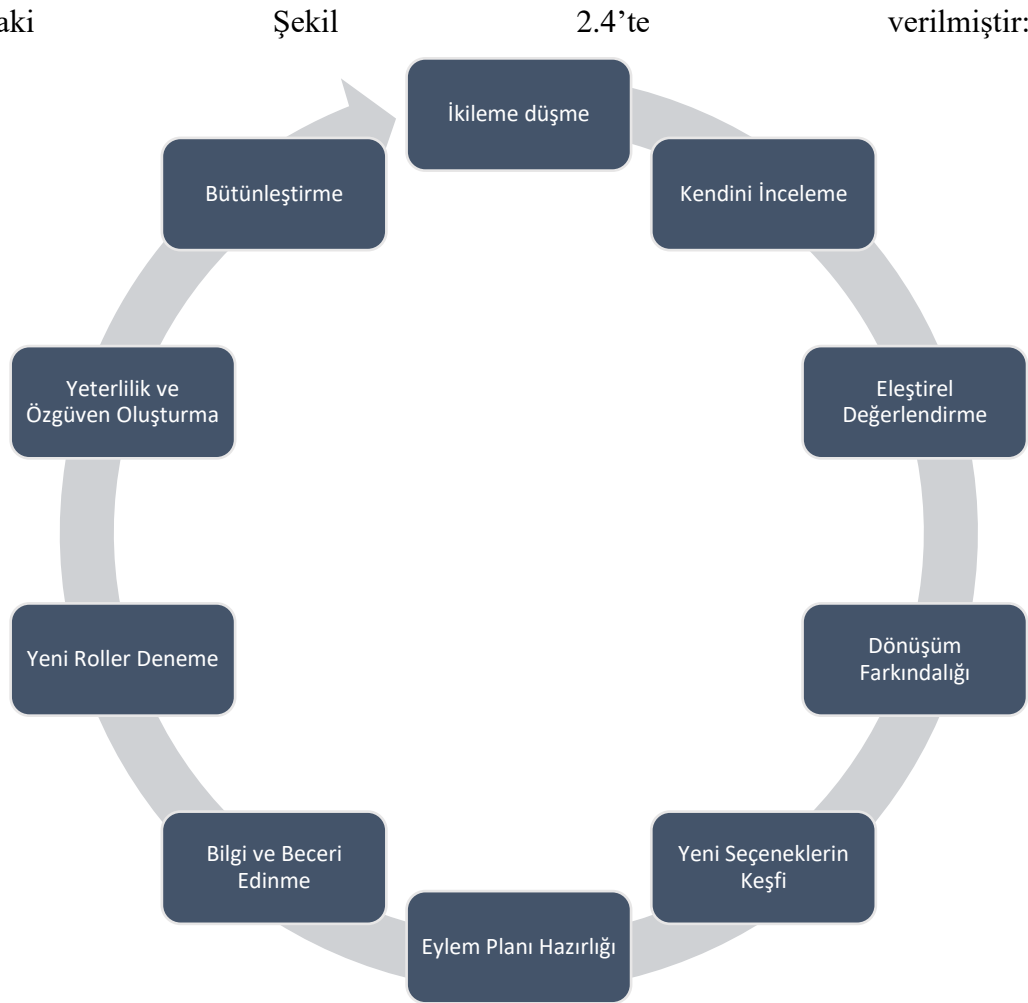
aki Şekil 2.4'te verilmiştir:

İkileme düşme

Kendini İnceleme

Eleştirel Değerlendirme

Dönüşüm Farkındalığı

Yeni Seçeneklerin Keşfi

Eylem Planı Hazırlığı

Bilgi ve Beceri Edinme

Yeni Roller Deneme

Yeterlilik ve Özgüven Oluşturma

Bütünleştirme